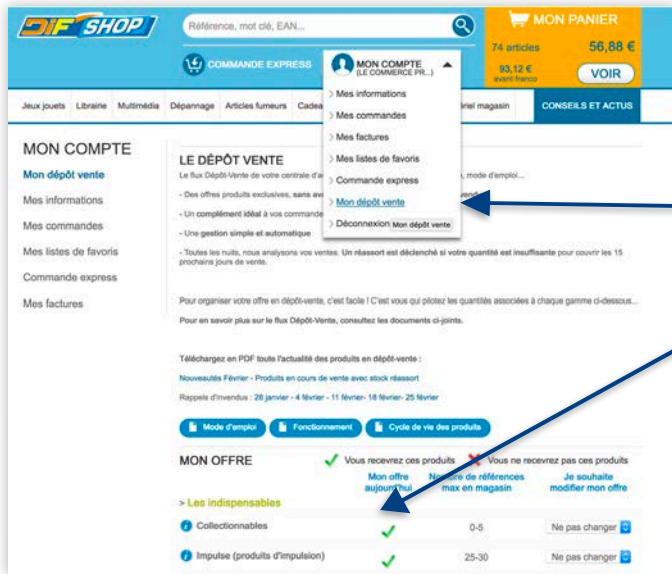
DIF SHOP

Référence, mot clé, EAN...

MON PANIER
74 articles 56,88 €
93,12 € avant franco
VOIR

COMMANDE EXPRESS

MON COMPTE (LE COMMERCE PR...)

Mes informations
Mes commandes
Mes factures
Mes listes de favoris
Commande express
Mon dépôt vente
Déconnexion Mon dépôt vente

Jeux jouets Librairie Multimédia Dépannage Articles fumeurs Cadea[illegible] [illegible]riel magasin CONSEILS ET ACTUS

MON COMPTE
Mon dépôt vente
Mes informations
Mes commandes
Mes listes de favoris
Commande express
Mes factures

LE DÉPÔT VENTE
Le flux Dépôt-Vente de votre centrale d'a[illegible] , mode d'emploi...
- Des offres produits exclusives, sans av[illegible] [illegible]ende
- Un complément idéal à vos commande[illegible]
- Une gestion simple et automatique
- Toutes les nuits, nous analysons vos ventes. Un réassort est déclenché si votre quantité est insuffisante pour couvrir les 15 prochains jours de vente.

Pour organiser votre offre en dépôt-vente, c'est facile ! C'est vous qui pilotez les quantités associées à chaque gamme ci-dessous...
Pour en savoir plus sur le flux Dépôt-Vente, consultez les documents ci-joints.

Téléchargez en PDF toute l'actualité des produits en dépôt-vente :
Nouveautés Février - Produits en cours de vente avec stock réassort
Rappels d'invendus : 28 janvier - 4 février - 11 février- 18 février- 25 février

Mode d'emploi Fonctionnement Cycle de vie des produits

MON OFFRE Vous recevrez ces produits Vous ne recevrez pas ces produits

| | Mon offre aujourd'hui | Nombre de références max en magasin | Je souhaite modifier mon offre |
|---|---|---|---|
| > Les indispensables | | | |
| Collectionnables | ✓ | 0-5 | Ne pas changer |
| Impulse (produits d'impulsion) | ✓ | 25-30 | Ne pas changer |